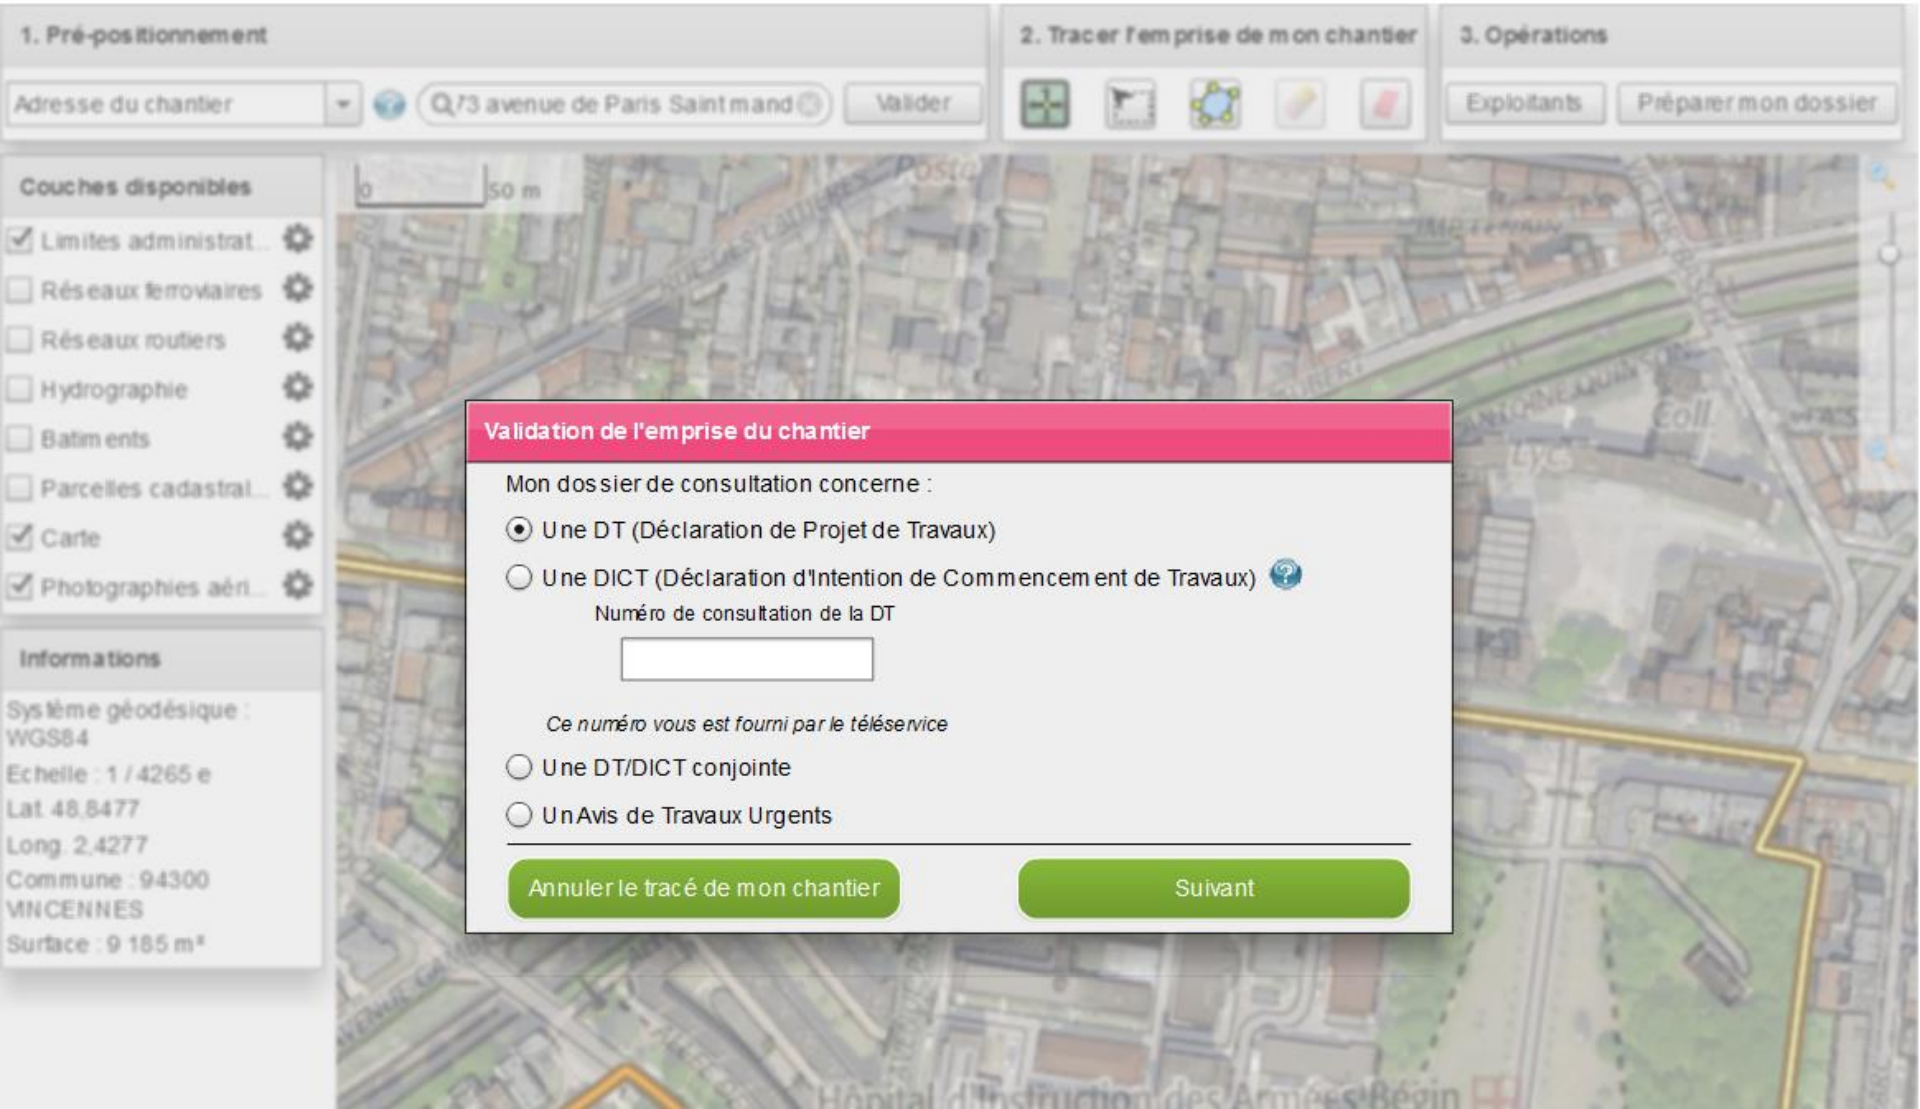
1. Pré-positionnement

2. Tracer l'emprise de mon chantier

3. Opérations

Adresse du chantier

73 avenue de Paris Saint mand

Valider

Exploitants

Préparer mon dossier

Couches disponibles

Limites administrat...

Réseaux ferroviaires

Réseaux routiers

Hydrographie

Batiments

Parcelles cadastral...

Carte

Photographies aéri...

Informations

Système géodésique : WGS84

Echelle : 1 / 4265 e

Lat. 48.8477

Long. 2.4277

Commune : 94300 VINCENNES

Surface : 9 185 m²

0

50 m

Validation de l'emprise du chantier

Mon dossier de consultation concerne :

Une DT (Déclaration de Projet de Travaux)

Une DICT (Déclaration d'Intention de Commencement de Travaux)

Numéro de consultation de la DT

Ce numéro vous est fourni par le téléservice

Une DT/DICT conjointe

Un Avis de Travaux Urgents

Annuler le tracé de mon chantier

Suivant

Hôpital d'Instruction des Armées Bégin